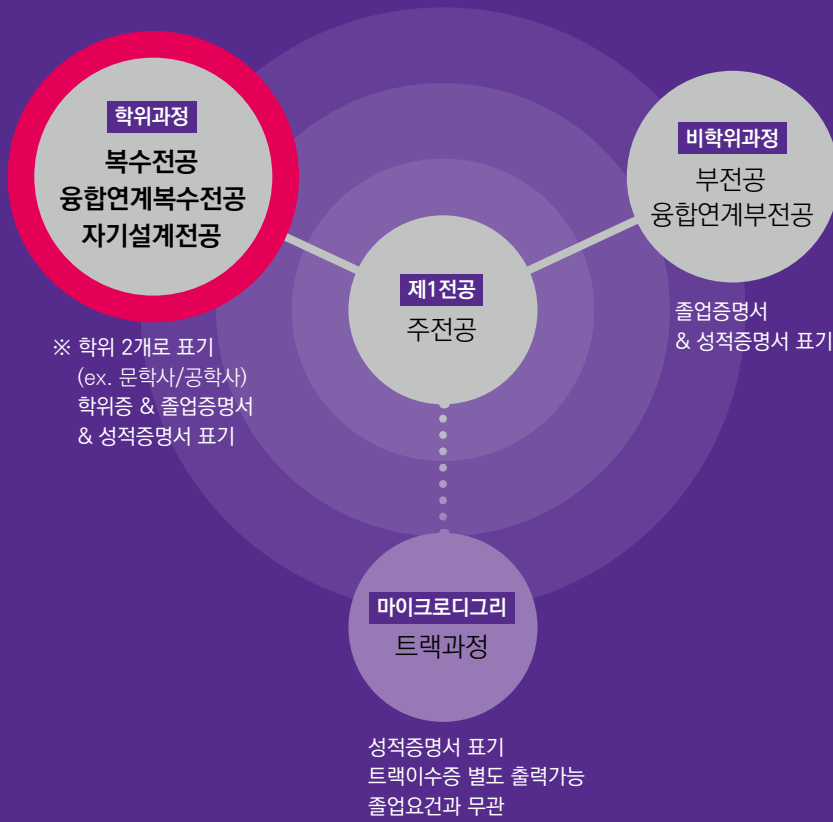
학위과정
복수전공
융합연계복수전공
자기설계전공

※ 학위 2개로 표기
(ex. 문학사/공학사)
학위증 & 졸업증명서
& 성적증명서 표기

제1전공
주전공

비학위과정
부전공
융합연계부전공

졸업증명서
& 성적증명서 표기

마이크로디그리
트랙과정

성적증명서 표기
트랙이수증 별도 출력가능
졸업요건과 무관